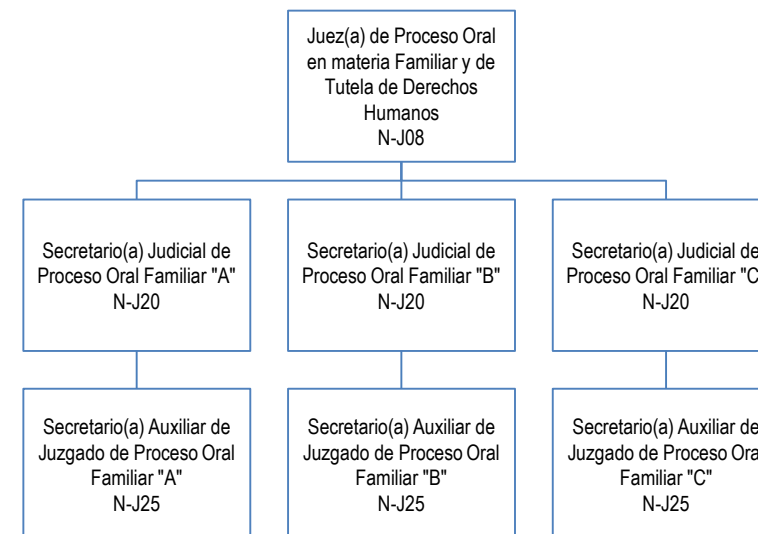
Juez(a) de Proceso Oral en materia Familiar y de Tutela de Derechos Humanos
N-J08

Secretario(a) Judicial de Proceso Oral Familiar "A"
N-J20

Secretario(a) Judicial de Proceso Oral Familiar "B"
N-J20

Secretario(a) Judicial de Proceso Oral Familiar "C
N-J20

Secretario(a) Auxiliar de Juzgado de Proceso Oral Familiar "A"
N-J25

Secretario(a) Auxiliar de Juzgado de Proceso Oral Familiar "B"
N-J25

Secretario(a) Auxiliar de Juzgado de Proceso Ora Familiar "C"
N-J25